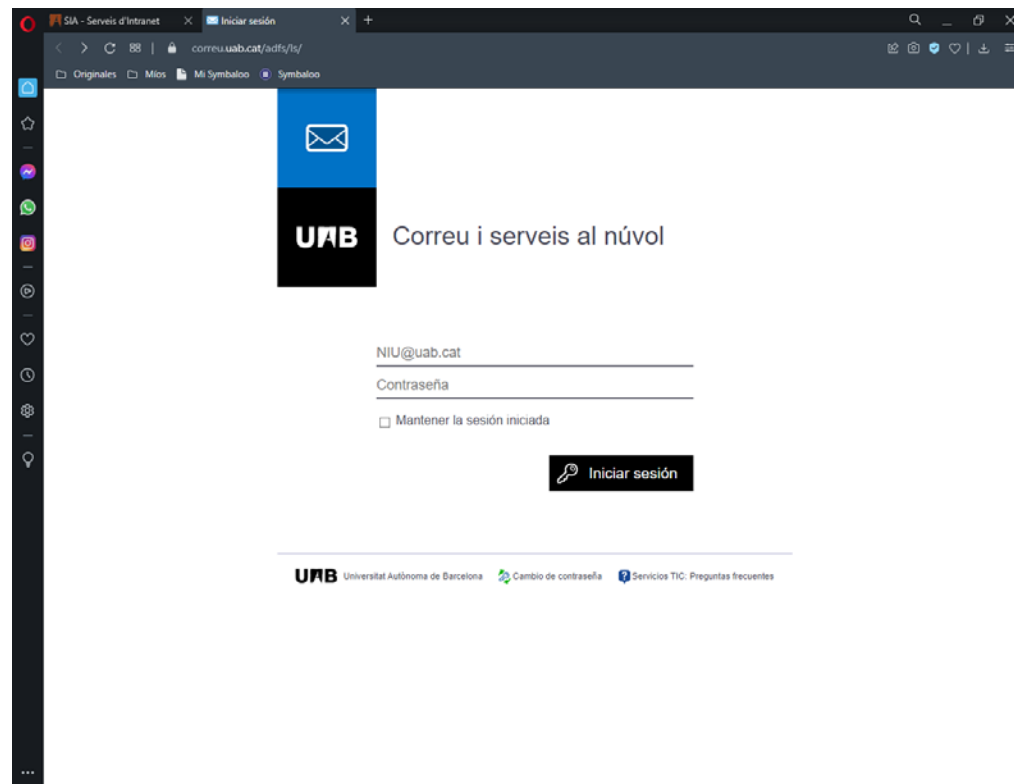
SIA - Serveis d'Intranet
Iniciar sesión
correu.uab.cat/adfs/ls/
Originales
Míos
Mi Symbaloo
Symbaloo

UAB
Correu i serveis al núvol

NIU@uab.cat
Contraseña
Mantener la sesión iniciada
Iniciar sesión

UAB Universitat Autònoma de Barcelona
Cambio de contraseña
Servicios TIC: Preguntas frecuentes